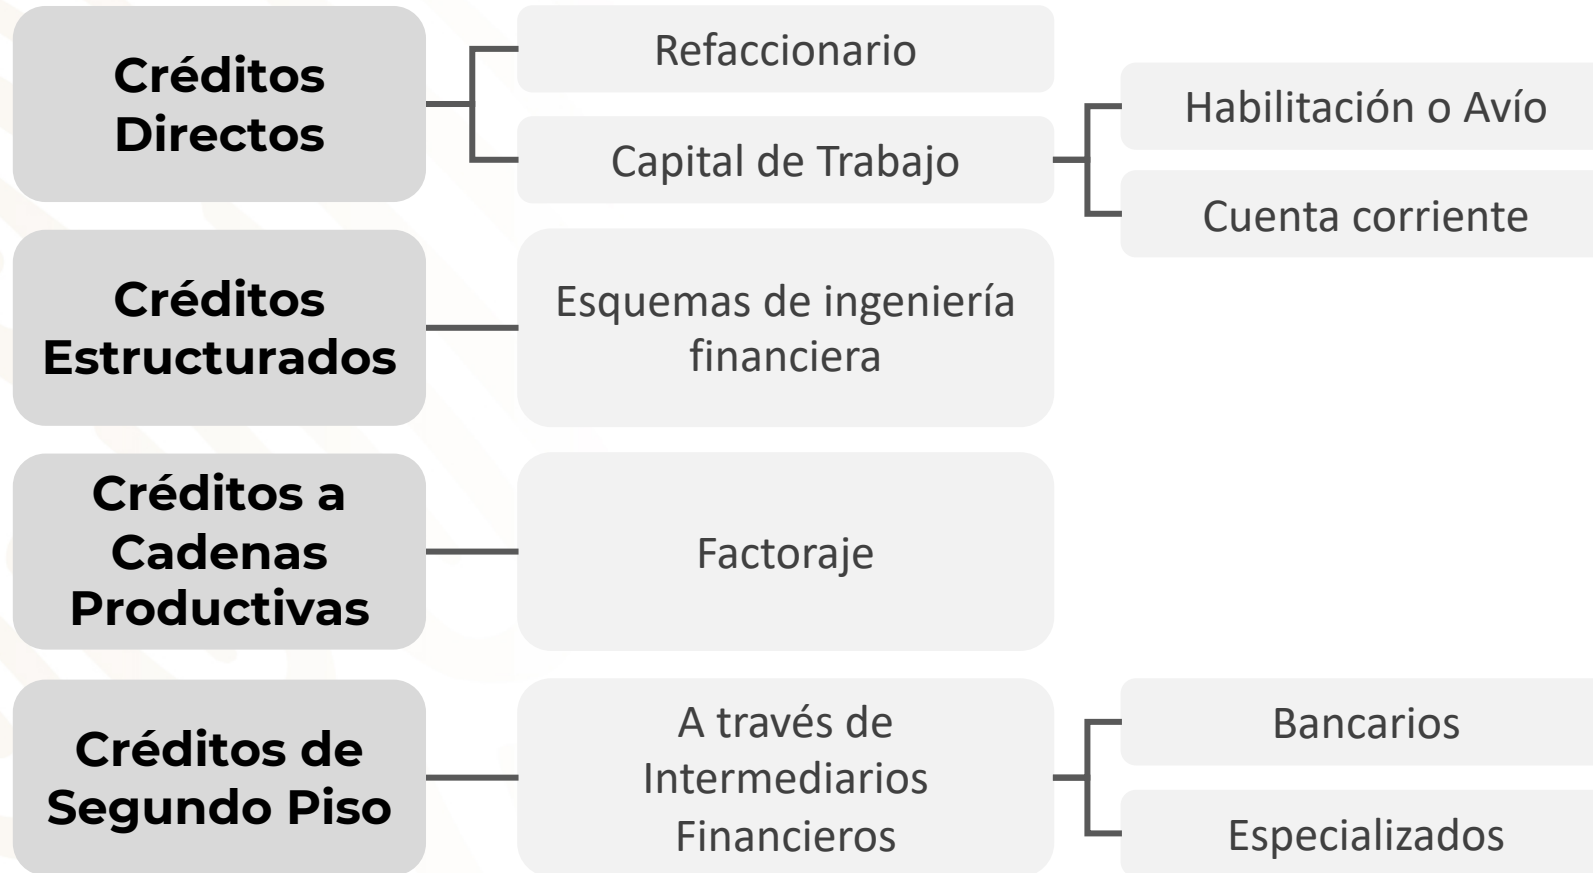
Créditos Directos

Refaccionario

Capital de Trabajo

Habilitación o Avío

Cuenta corriente

Créditos Estructurados

Esquemas de ingeniería financiera

Créditos a Cadenas Productivas

Factoraje

Créditos de Segundo Piso

A través de Intermediarios Financieros

Bancarios

Especializados